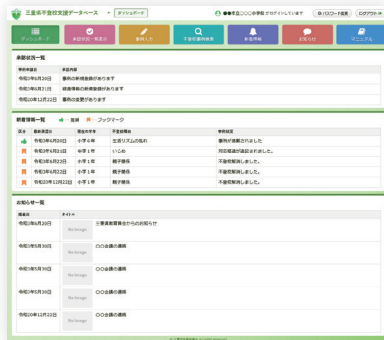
三重県不登校対支援データベース

ダッシュボード

●●●市立○○○小学校 がログインしています

パスワード変更

ログアウト

ダッシュボード

承認状況一覧

事例入力

不登校事例検索

新着情報

お知らせ

マニュアル

承認状況一覧

承認年月日 | 承認内容
令和2年6月20日 | 事例の新規登録があります
令和2年6月21日 | 経過情報の新規登録があります
令和10年12月22日 | 事例の変更があります

新着情報一覧

…推奨 …ブックマーク

| 区分 | 最終更新日 | 現在の学年 | 不登校要因 | 事例概要 |
|---|---|---|---|---|
| | 令和3年6月20日 | 小学6年 | 生活リズムの乱れ | 事例が追加されました |
| | 令和3年6月21日 | 中学1年 | いじめ | 対応経過が追記されました。 |
| | 令和3年6月22日 | 小学1年 | 親子関係 | 不登校解消しました。 |
| | 令和3年6月22日 | 小学1年 | 親子関係 | 不登校解消しました。 |
| | 令和20年12月22日 | 小学1年 | 親子関係 | 不登校解消しました。 |

お知らせ一覧

掲載日 | タイトル
令和2年6月20日 | No Image | 三重県教育委員会からのお知らせ
令和2年6月30日 | No Image | ○○会議の連絡
令和2年6月30日 | No Image | ○○会議の連絡
令和2年6月30日 | No Image | ○○会議の連絡
令和10年12月22日 | No Image | ○○会議の連絡